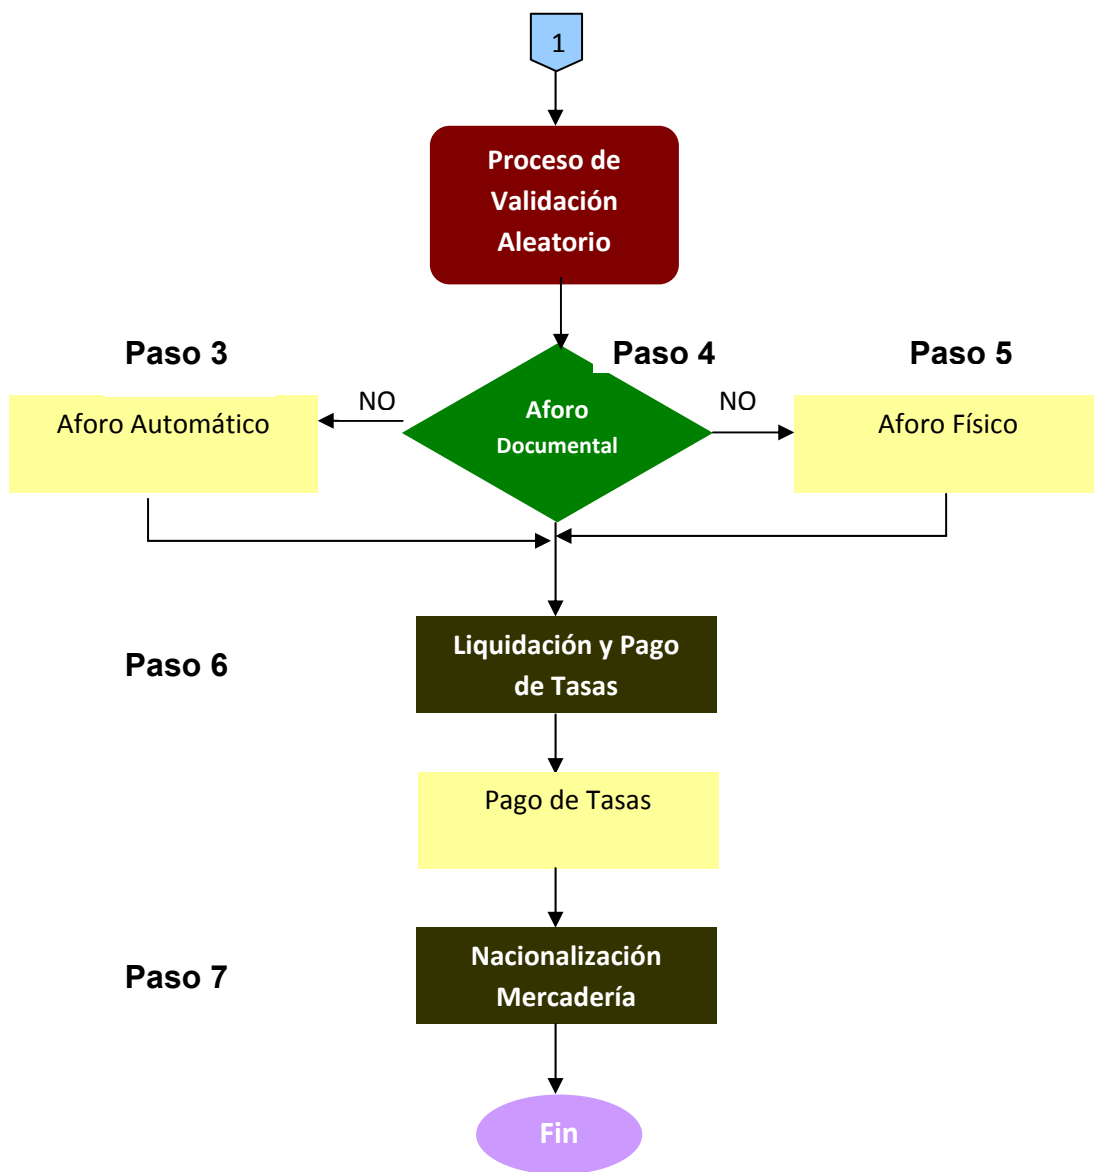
1

Proceso de Validación Aleatorio

Paso 3

Paso 4

Paso 5

Aforo Automático

NO

Aforo Documental

NO

Aforo Físico

Paso 6

Liquidación y Pago de Tasas

Pago de Tasas

Paso 7

Nacionalización Mercadería

Fin